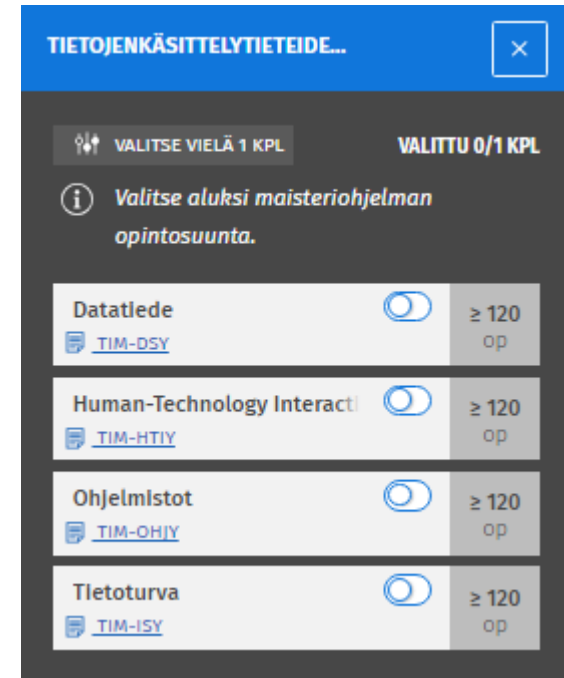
TIETOJENKÄSITTELYTIETEIDE...

×

VALITSE VIELÄ 1 KPL

VALITTU 0/1 KPL

Valitse aluksi maisteriohjelman opintosuunta.

Datatiede
TIM-DSY
≥ 120 op

Human-Technology Interacti
TIM-HTIY
≥ 120 op

Ohjelmistot
TIM-OHJY
≥ 120 op

Tietoturva
TIM-ISY
≥ 120 op